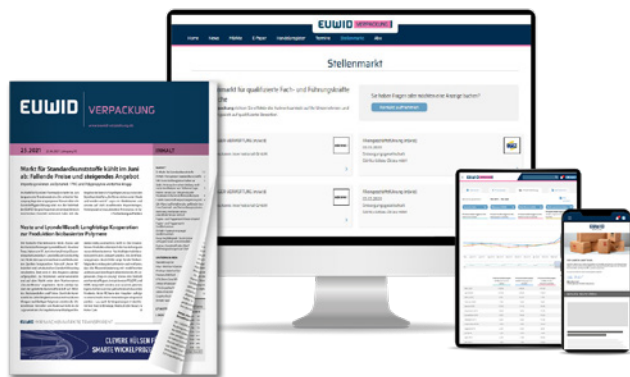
EUWID VERPACKUNG

Home News Märkte E-Paper Veranstaltungen Termine Stellenmarkt Abo

Stellenmarkt

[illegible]markt für qualifizierte Fach- und Führungskräfte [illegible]

Sie haben Fragen oder möchten eine Anzeige buchen?

Kontakt aufnehmen

EUWID VERPACKUNG

23.2021

INHALT

Markt für Standardkunststoffe kühlt im Juni ab: Fallende Preise und steigendes Angebot

Neste und LyondellBasell: Langfristige Kooperation zur Produktion biobasierter Polymere

CLEVERE HÜLSEN F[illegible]
SMARTE WICKELPROF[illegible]